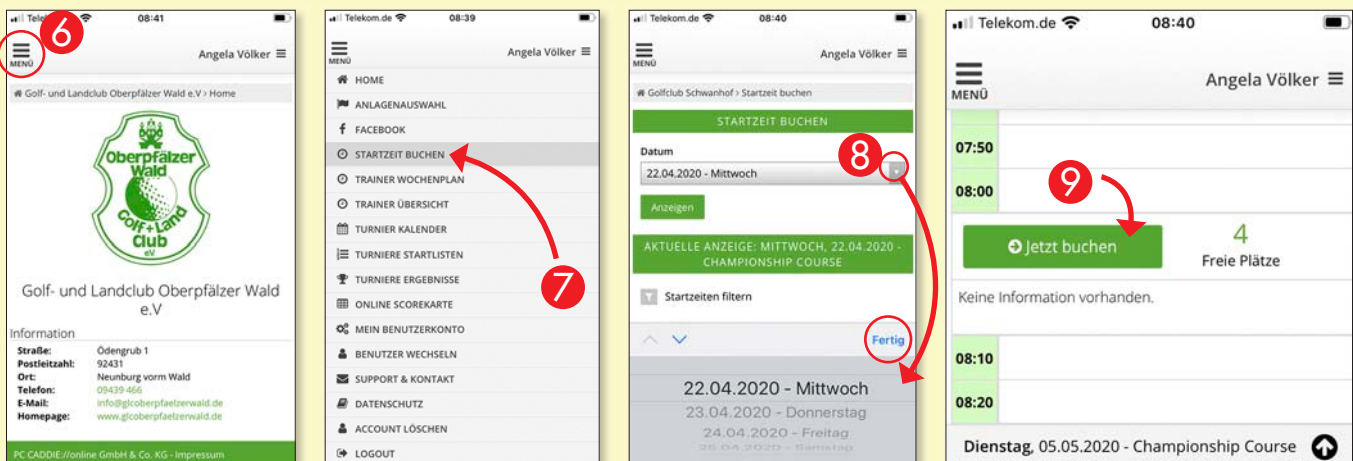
Telekom 08:41
6
MENÜ
Angela Völker ≡
Golf- und Landclub Oberpfälzer Wald e.V › Home
Oberpfälzer Wald
Golf + Land Club
eV
Golf- und Landclub Oberpfälzer Wald e.V
Information

| | |
|---|---|
| Straße: | Ödengrub 1 |
| Postleitzahl: | 92431 |
| Ort: | Neunburg vorm Wald |
| Telefon: | 09439 466 |
| E-Mail: | info@glcoberpfaelzerwald.de |
| Homepage: | www.glcoberpfaelzerwald.de |

PC CADDIE://online GmbH & Co. KG - Impressum

Telekom.de 08:39
MENÜ
Angela Völker ≡
HOME
ANLAGENAUSWAHL
FACEBOOK
STARTZEIT BUCHEN
TRAINER WOCHENPLAN
TRAINER ÜBERSICHT
TURNIER KALENDER
TURNIERE STARTLISTEN
TURNIERE ERGEBNISSE
ONLINE SCOREKARTE
MEIN BENUTZERKONTO
BENUTZER WECHSELN
SUPPORT & KONTAKT
DATENSCHUTZ
ACCOUNT LÖSCHEN
LOGOUT
7

Telekom.de 08:40
MENÜ
Angela Völker ≡
Golfclub Schwanhof › Startzeit buchen
STARTZEIT BUCHEN
8
Datum
22.04.2020 - Mittwoch
Anzeigen
AKTUELLE ANZEIGE: MITTWOCH, 22.04.2020 - CHAMPIONSHIP COURSE
Startzeiten filtern
Fertig
22.04.2020 - Mittwoch
23.04.2020 - Donnerstag
24.04.2020 - Freitag
25.04.2020 - Samstag

Telekom.de 08:40
MENÜ
Angela Völker ≡
07:50
08:00
9
Jetzt buchen
4
Freie Plätze
Keine Information vorhanden.
08:10
08:20
Dienstag, 05.05.2020 - Championship Course